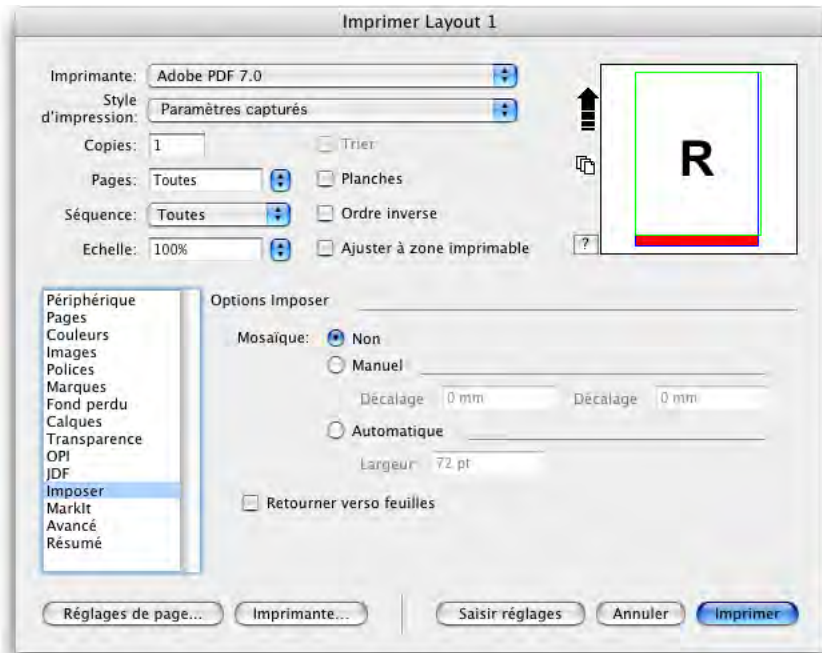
Imprimer Layout 1

Imprimante: Adobe PDF 7.0

Style d'impression: Paramètres capturés

Copies: 1

Trier

Pages: Toutes

Planches

Séquence: Toutes

Ordre inverse

Echelle: 100%

Ajuster à zone imprimable

R

?

Périphérique
Pages
Couleurs
Images
Polices
Marques
Fond perdu
Calques
Transparence
OPI
JDF
Imposer
MarkIt
Avancé
Résumé

Options Imposer

Mosaïque: Non

Manuel

Décalage 0 mm Décalage 0 mm

Automatique

Largeur 72 pt

Retourner verso feuilles

Réglages de page... Imprimante... Saisir réglages Annuler Imprimer